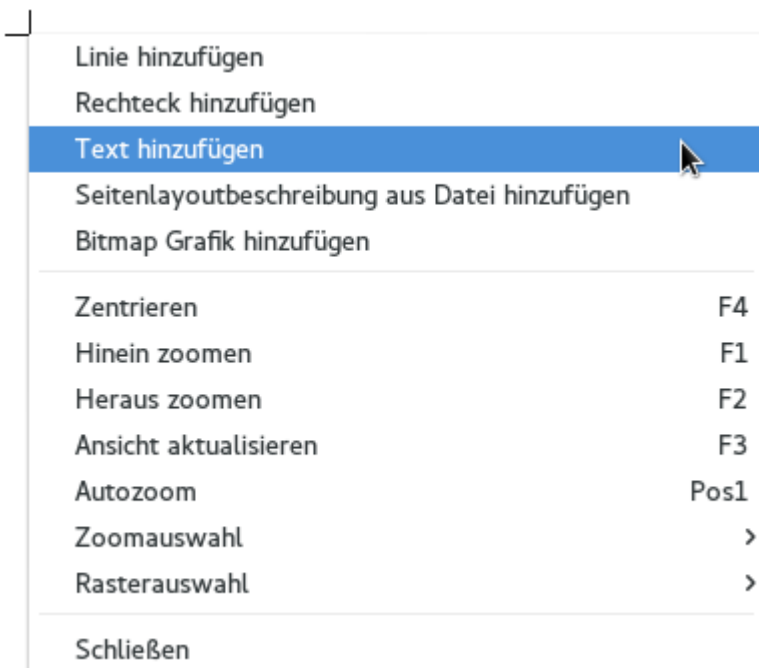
Linie hinzufügen
Rechteck hinzufügen
Text hinzufügen
Seitenlayoutbeschreibung aus Datei hinzufügen
Bitmap Grafik hinzufügen

Zentrieren F4
Hinein zoomen F1
Heraus zoomen F2
Ansicht aktualisieren F3
Autozoom Pos1
Zoomauswahl ›
Rasterauswahl ›

Schließen